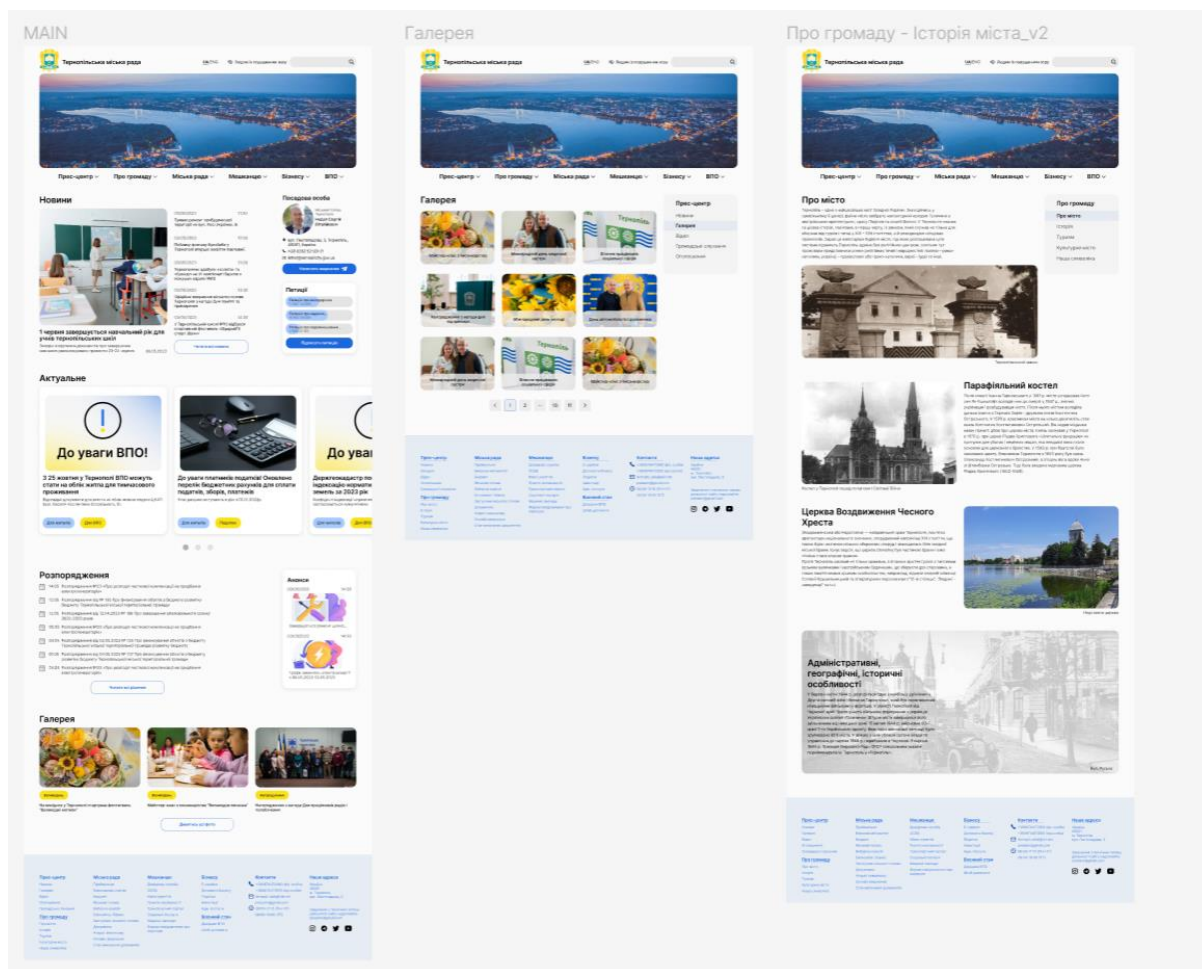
MAIN

Тернопільська міська рада

Прес-центр Про громаду Міська рада Мешканцю Бізнесу ВПО

Новини

Посадова особа

Петиції

1 червня завершується навчальний рік для учнів тернопільських шкіл

Актуальне

До уваги ВПО!

З 25 жовтня у Тернопілі ВПО можуть стати на облік житла для тимчасового проживання

До уваги платників податків! Оновлено перелік бюджетних рахунків для сплати податків, зборів, платежів

Держгеокадастр по індексацію нормати земель за 2023 рік

Розпорядження

Анонси

Галерея

Галерея

Тернопільська міська рада

Прес-центр Про громаду Міська рада Мешканцю Бізнесу ВПО

Галерея

Прес-центр
Новини
Галерея
Відео
Громадське слухання
Оголошення

1 2 ... 10 11

Про громаду - Історія міста_v2

Тернопільська міська рада

Прес-центр Про громаду Міська рада Мешканцю Бізнесу ВПО

Про місто

Про громаду
Про місто
Історія
Туризм
Культурна мапа
Наша символіка

Парафіяльний костел

Церква Воздвиження Чесного Хреста

Адміністративні, географічні, історичні особливості